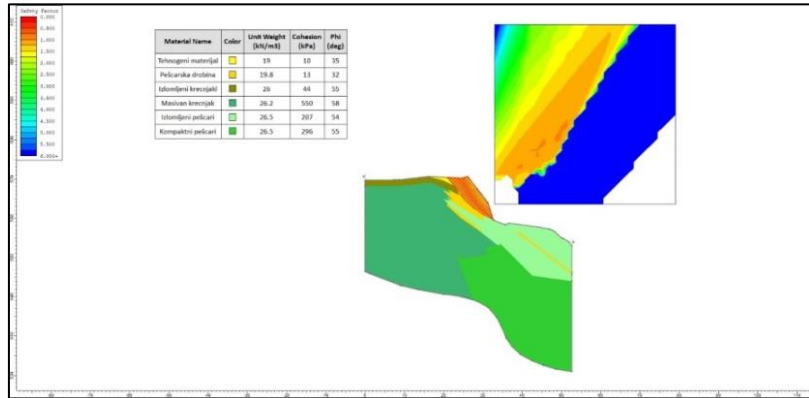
Safety Factor
0.000
0.500
1.000
1.500
2.000
2.500
3.000
3.500
4.000
4.500
5.000
5.500
6.000+

| Material Name | Color | Unit Weight (kN/m3) | Cohesion (kPa) | Phi (deg) |
|---|---|---|---|---|
| Tehnogeni materijal | | 19 | 10 | 35 |
| Peščarska drobina | | 19.8 | 13 | 32 |
| Izlomljeni krecnjaki | | 26 | 44 | 55 |
| Masivan krecnjak | | 26.2 | 550 | 58 |
| Izlomljeni peščari | | 26.5 | 207 | 54 |
| Kompaktni peščari | | 26.5 | 296 | 55 |